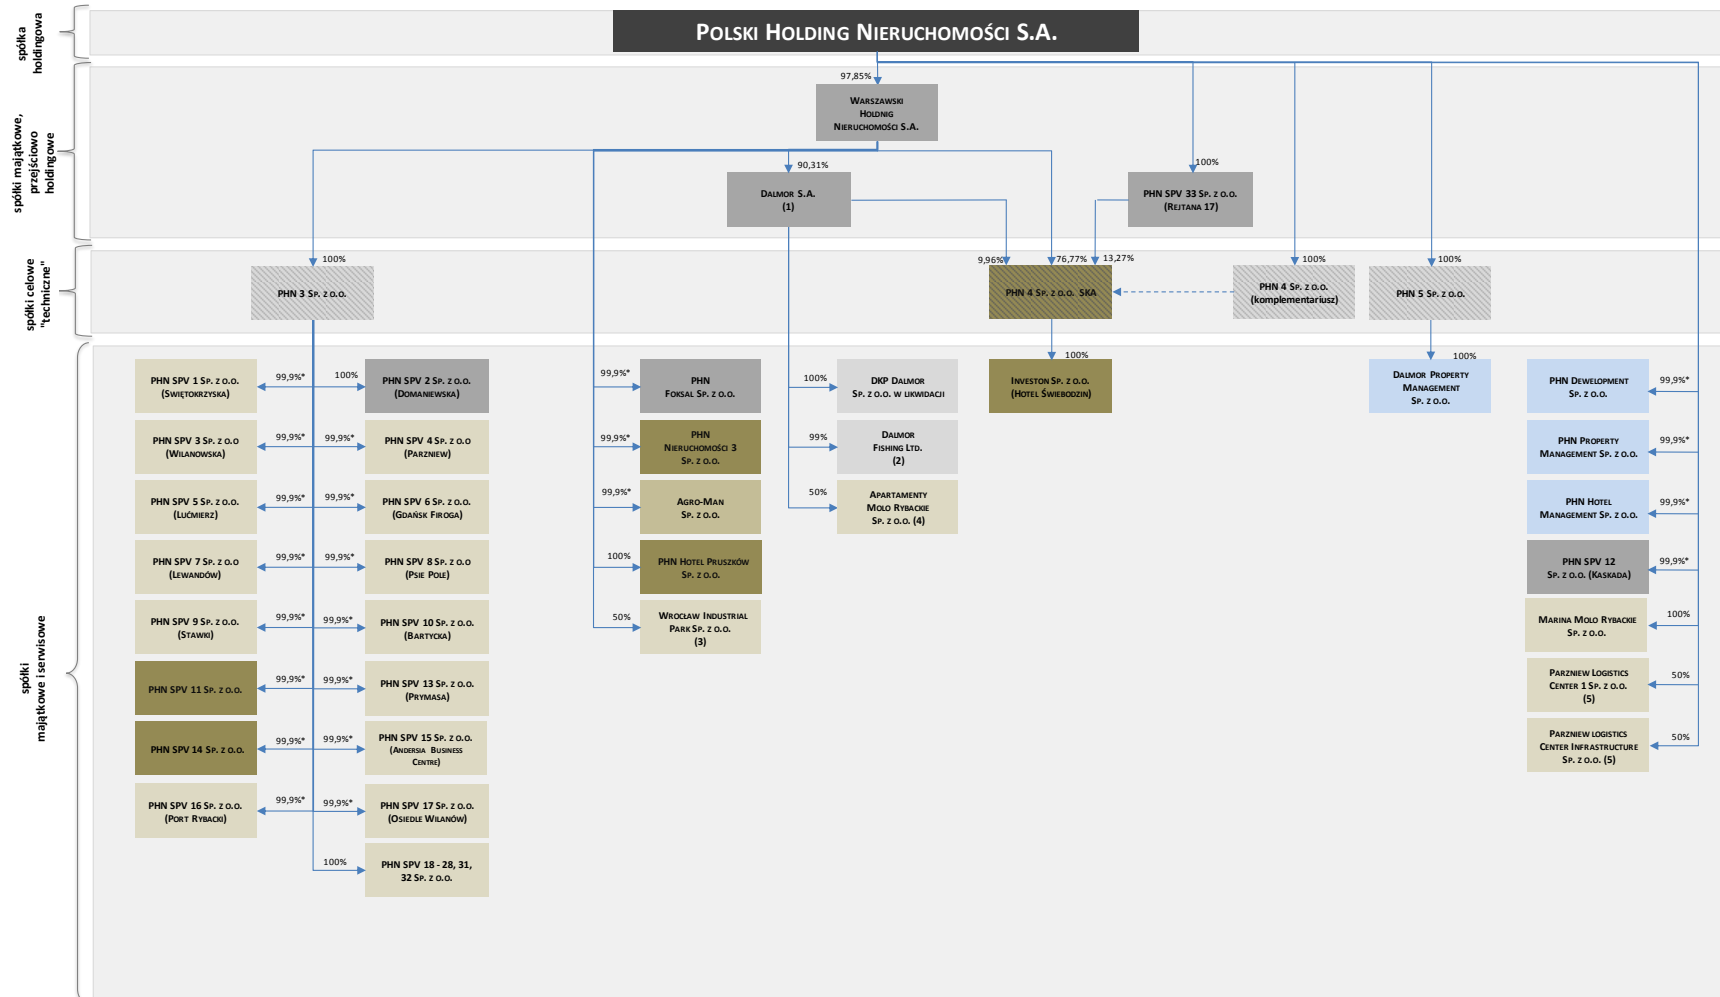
spółka holdingowa

Polski Holding Nieruchomości S.A.

spółki majątkowe, przejściowo holdingowe

97,85%

Warszawski Holdnig Nieruchomości S.A.

90,31%

Dalmor S.A. (1)

100%

PHN SPV 33 Sp. z o.o. (Rejtana 17)

spółki celowe "techniczne"

100%

PHN 3 Sp. z o.o.

9,96%

76,77%

13,27%

PHN 4 Sp. z o.o. SKA

100%

PHN 4 Sp. z o.o. (komplementariusz)

100%

PHN 5 Sp. z o.o.

spółki majątkowe i serwisowe

99,9%* PHN SPV 1 Sp. z o.o. (Świętokrzyska)

100% PHN SPV 2 Sp. z o.o. (Domaniewska)

99,9%* PHN SPV 3 Sp. z o.o (Wilanowska)

99,9%* PHN SPV 4 Sp. z o.o (Parzniew)

99,9%* PHN SPV 5 Sp. z o.o. (Lućmierz)

99,9%* PHN SPV 6 Sp. z o.o. (Gdańsk Firoga)

99,9%* PHN SPV 7 Sp. z o.o (Lewandów)

99,9%* PHN SPV 8 Sp. z o.o (Psie Pole)

99,9%* PHN SPV 9 Sp. z o.o. (Stawki)

99,9%* PHN SPV 10 Sp. z o.o. (Bartycka)

99,9%* PHN SPV 11 Sp. z o.o.

99,9%* PHN SPV 13 Sp. z o.o. (Prymasa)

99,9%* PHN SPV 14 Sp. z o.o.

99,9%* PHN SPV 15 Sp. z o.o. (Andersia Business Centre)

99,9%* PHN SPV 16 Sp. z o.o. (Port Rybacki)

99,9%* PHN SPV 17 Sp. z o.o. (Osiedle Wilanów)

100% PHN SPV 18 - 28, 31, 32 Sp. z o.o.

99,9%* PHN Foksal Sp. z o.o.

99,9%* PHN Nieruchomości 3 Sp. z o.o.

99,9%* Agro-Man Sp. z o.o.

100% PHN Hotel Pruszków Sp. z o.o.

50% Wrocław Industrial Park Sp. z o.o. (3)

100% DKP Dalmor Sp. z o.o. w likwidacji

99% Dalmor Fishing Ltd. (2)

50% Apartamenty Molo Rybackie Sp. z o.o. (4)

100% Investon Sp. z o.o. (Hotel Świebodzin)

100% Dalmor Property Management Sp. z o.o.

99,9%* PHN Development Sp. z o.o.

99,9%* PHN Property Management Sp. z o.o.

99,9%* PHN Hotel Management Sp. z o.o.

99,9%* PHN SPV 12 Sp. z o.o. (Kaskada)

100% Marina Molo Rybackie Sp. z o.o.

50% Parzniew Logistics Center 1 Sp. z o.o. (5)

50% Parzniew logistics Center Infrastructure Sp. z o.o. (5)